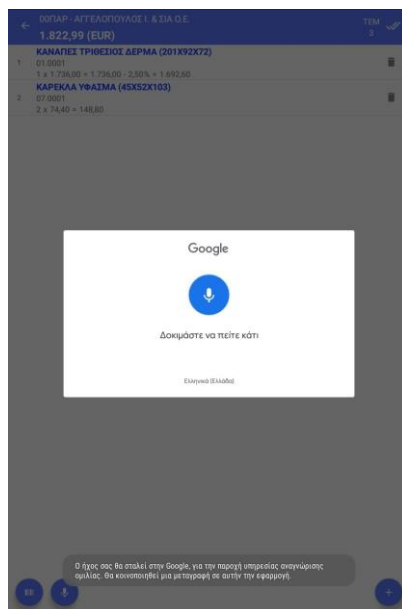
00ΠΑΡ - ΑΓΓΕΛΟΠΟΥΛΟΣ Ι. & ΣΙΑ Ο.Ε.
1.822,99 (EUR)

TEM
2

1
ΚΑΝΑΠΕΣ ΤΡΙΘΕΣΙΟΣ ΔΕΡΜΑ (201X92X72)
01.0001
1 x 1.736,00 = 1.736,00 - 2,50% = 1.692,60

2
ΚΑΡΕΚΛΑ ΥΦΑΣΜΑ (45X52X103)
07.0001
2 x 74,40 = 148,80

Google

Δοκιμάστε να πείτε κάτι

Ελληνικά (Ελλάδα)

Ο ήχος σας θα σταλεί στην Google, για την παροχή υπηρεσίας αναγνώρισης ομιλίας. Θα κοινοποιηθεί μια μεταγραφή σε αυτήν την εφαρμογή.